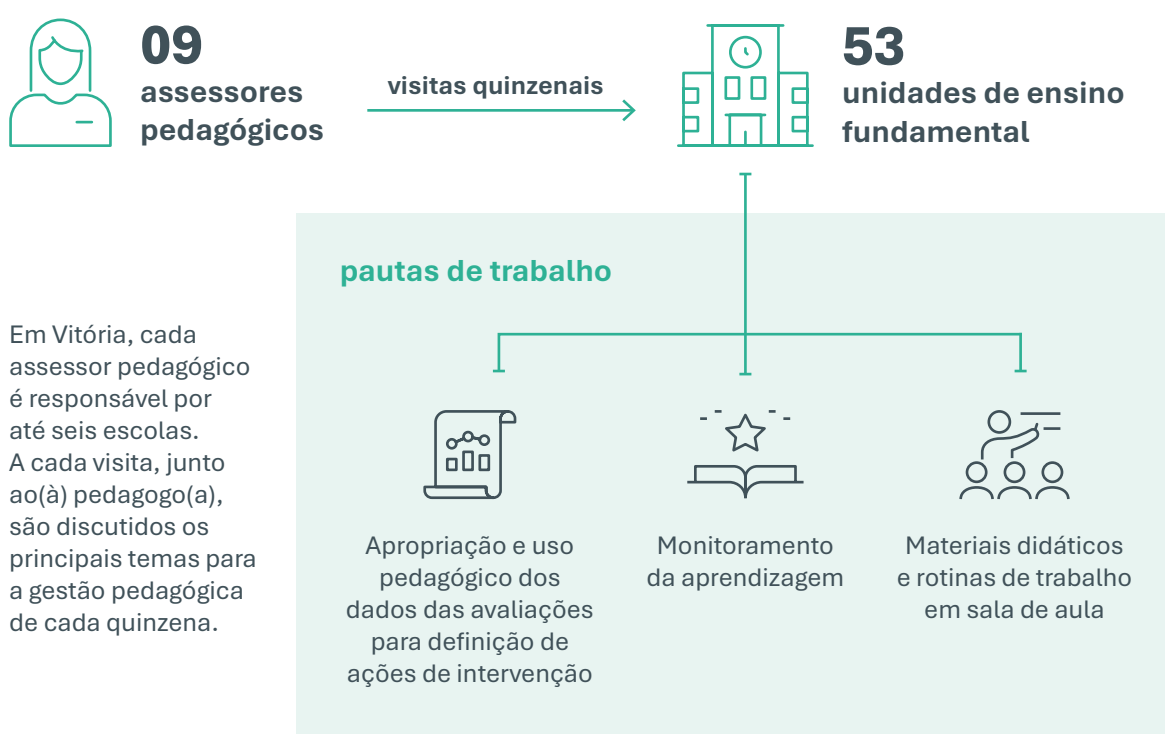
09
assessores pedagógicos

visitas quinzenais

53
unidades de ensino fundamental

pautas de trabalho

Em Vitória, cada assessor pedagógico é responsável por até seis escolas. A cada visita, junto ao(à) pedagogo(a), são discutidos os principais temas para a gestão pedagógica de cada quinzena.

Apropriação e uso pedagógico dos dados das avaliações para definição de ações de intervenção

Monitoramento da aprendizagem

Materiais didáticos e rotinas de trabalho em sala de aula